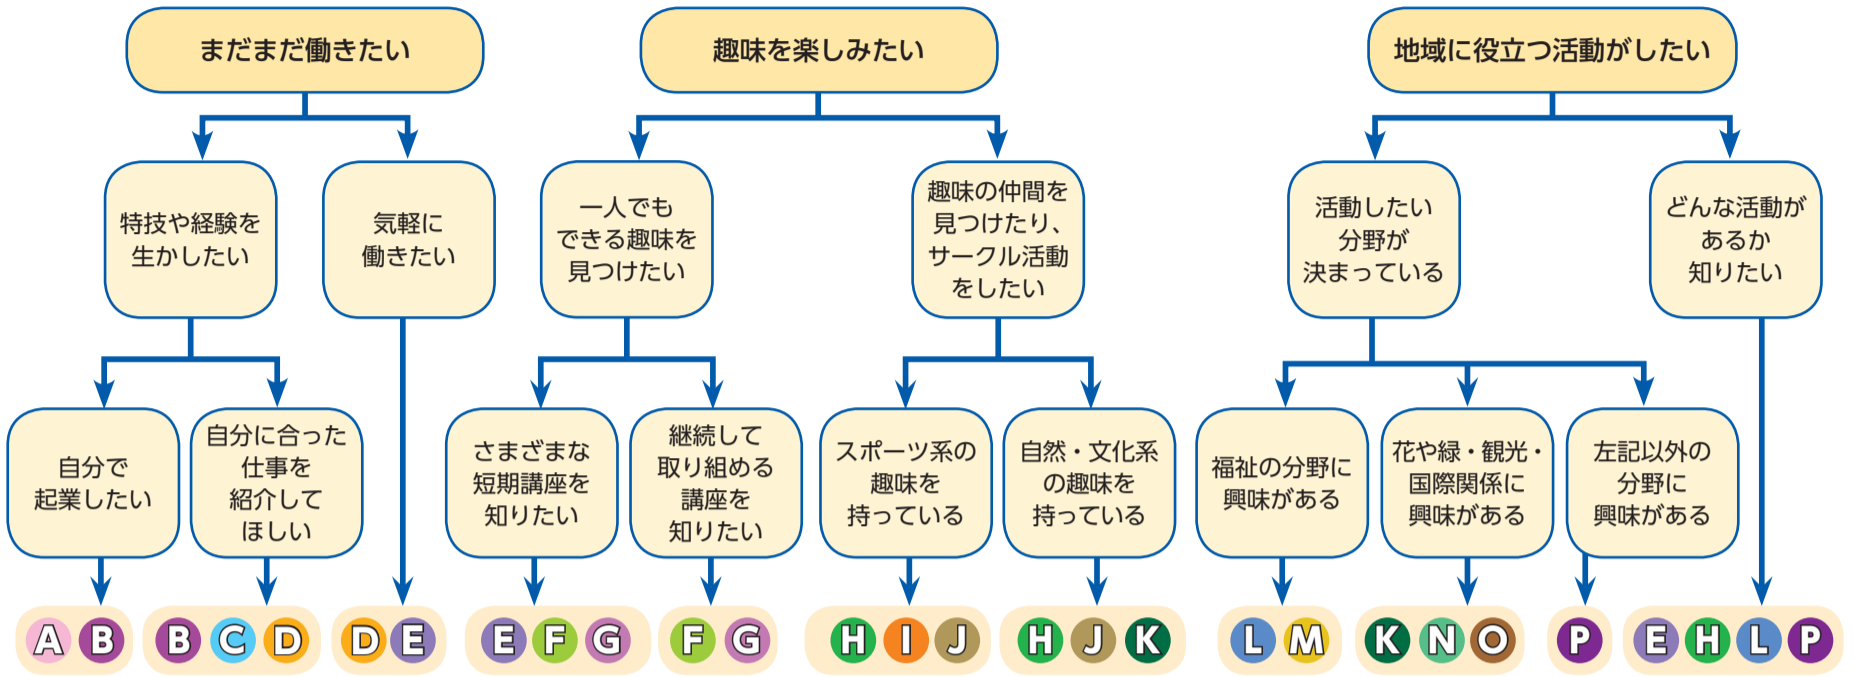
まだまだ働きたい

特技や経験を生かしたい

自分で起業したい

A B

自分に合った仕事を紹介してほしい

B C D

気軽に働きたい

D E

趣味を楽しみたい

一人でもできる趣味を見つけたい

さまざまな短期講座を知りたい

E F G

継続して取り組める講座を知りたい

F G

趣味の仲間を見つけたり、サークル活動をしたい

スポーツ系の趣味を持っている

H I J

自然・文化系の趣味を持っている

H J K

地域に役立つ活動がしたい

活動したい分野が決まっている

福祉の分野に興味がある

L M

花や緑・観光・国際関係に興味がある

K N O

左記以外の分野に興味がある

P

どんな活動があるか知りたい

E H L P